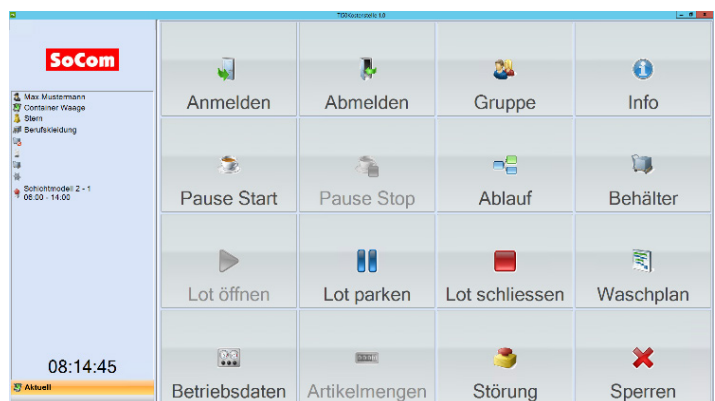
TGKontrolle 1.0

SoCom

Max Mustermann
Container Waage
Stern
Berufskleidung

Schichtmodell 2 - 1
06:00 - 14:00

08:14:45

Aktuell

Anmelden

Abmelden

Gruppe

Info

Pause Start

Pause Stop

Ablauf

Behälter

Lot öffnen

Lot parken

Lot schliessen

Waschplan

Betriebsdaten

Artikelmengen

Störung

Sperren